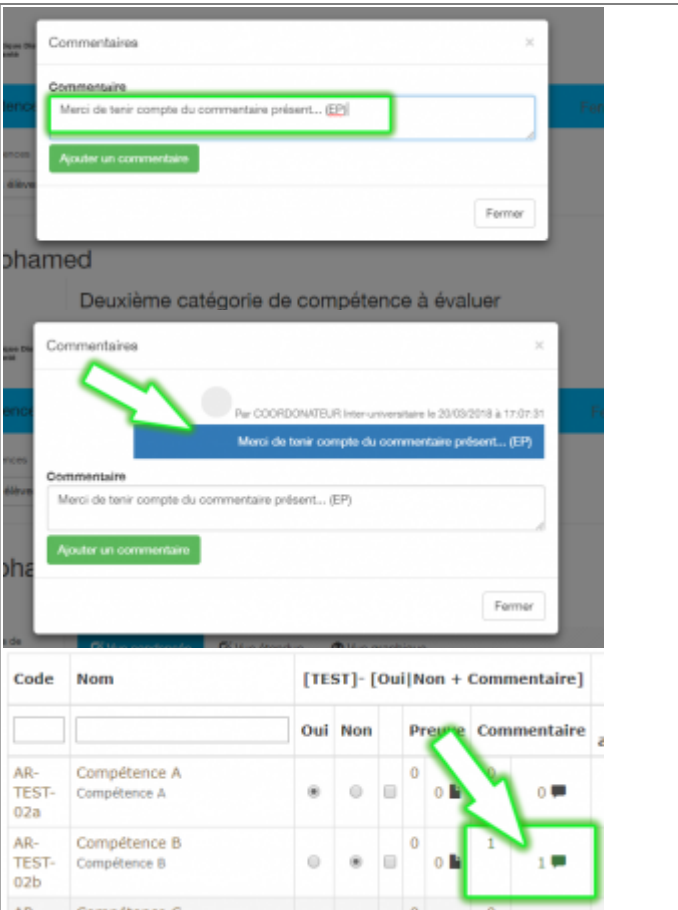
Commentaires

Commentaire

Merci de tenir compte du commentaire présent... (EP)

Ajouter un commentaire

Fermer

ohamed

Deuxième catégorie de compétence à évaluer

Commentaires

Par COORDONATEUR Inter-universitaire le 20/03/2018 à 17:07:31

Merci de tenir compte du commentaire présent... (EP)

Commentaire

Merci de tenir compte du commentaire présent... (EP)

Ajouter un commentaire

Fermer

| Code | Nom | [TEST]- [Oui\|Non + Commentaire] | | | | |
|---|---|---|---|---|---|---|
| | | Oui | Non | | Preuve | Commentaire |
| AR-TEST-02a | Compétence A Compétence A | | | | 0 0 | 0 0 |
| AR-TEST-02b | Compétence B Compétence B | | | | 0 0 | 1 1 |